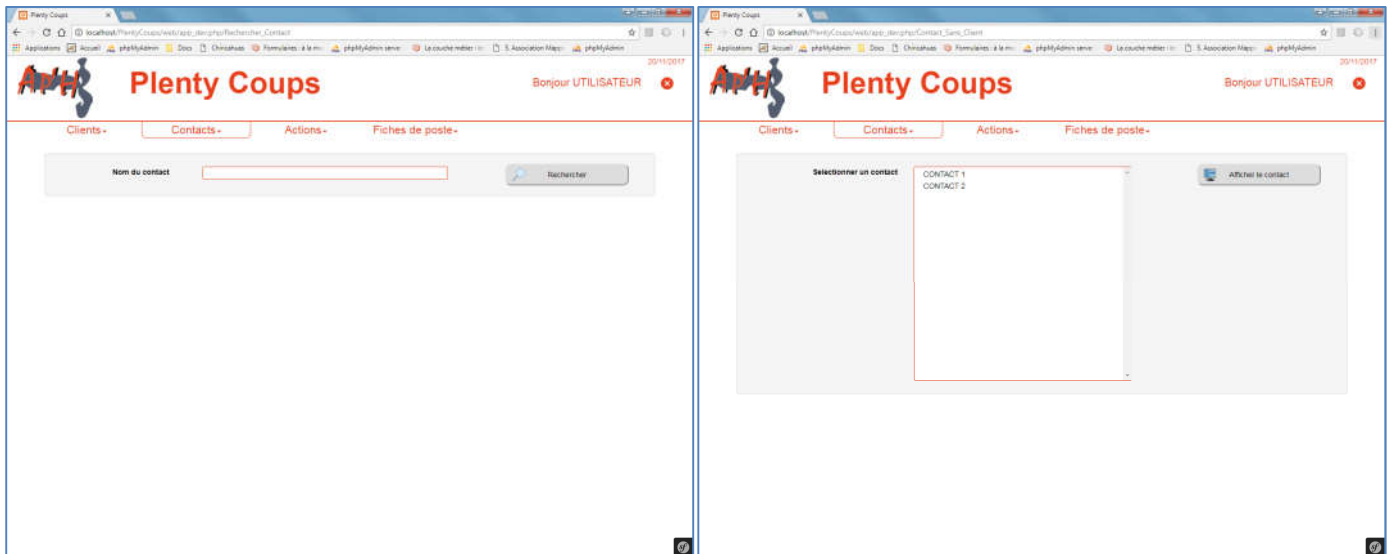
Plenty Coups

localhost/PlentyCoups/web/app_dev.php/Rechercher_Contact

Applications Accueil phpMyAdmin Docs Chinsahuas Formulaires : à la m phpMyAdmin server La couche métier S. Association Mapp phpMyAdmin

20/11/2017

APHB

Plenty Coups

Bonjour UTILISATEUR

Clients Contacts Actions Fiches de poste

Nom du contact

Rechercher

Plenty Coups

localhost/PlentyCoups/web/app_dev.php/Contact_Sans_Client

Applications Accueil phpMyAdmin Docs Chinsahuas Formulaires : à la m phpMyAdmin server La couche métier S. Association Mapp phpMyAdmin

20/11/2017

APHB

Plenty Coups

Bonjour UTILISATEUR

Clients Contacts Actions Fiches de poste

Selectionner un contact

CONTACT 1
CONTACT 2

Afficher le contact